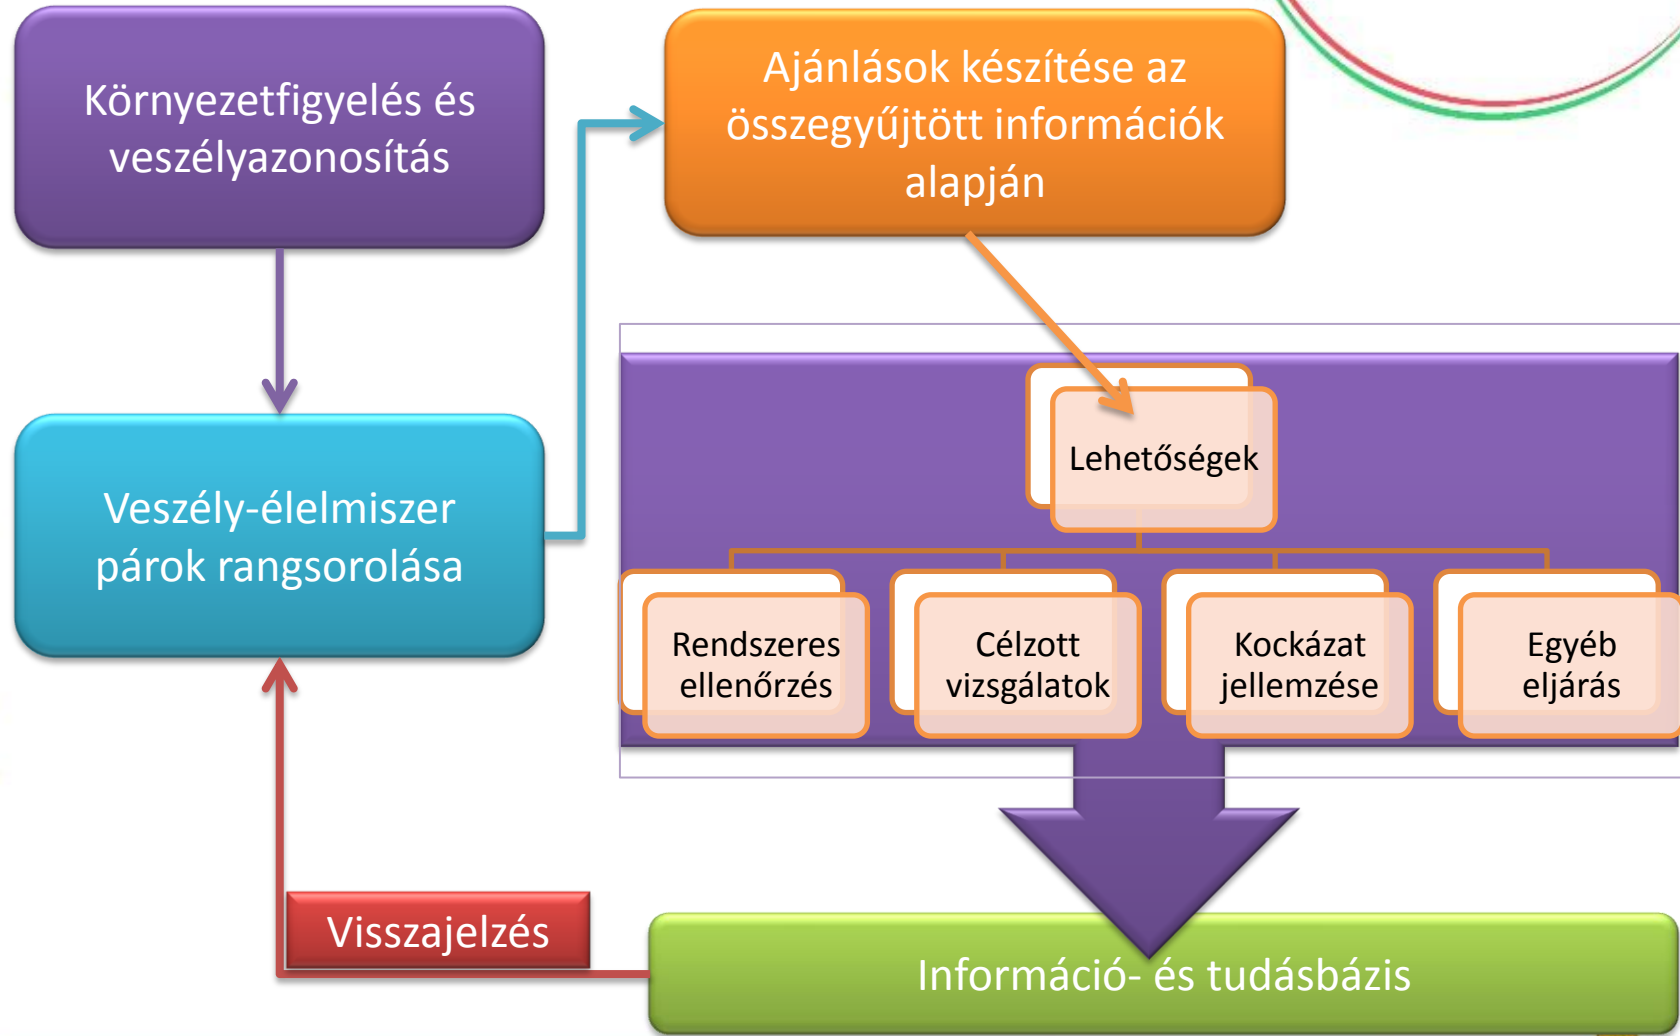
Környezetfigyelés és veszélyazonosítás

Ajánlások készítése az összegyűjtött információk alapján

Veszély-élelmiszer párok rangsorolása

Lehetőségek

Rendszeres ellenőrzés

Célzott vizsgálatok

Kockázat jellemzése

Egyéb eljárás

Visszajelzés

Információ- és tudásbázis